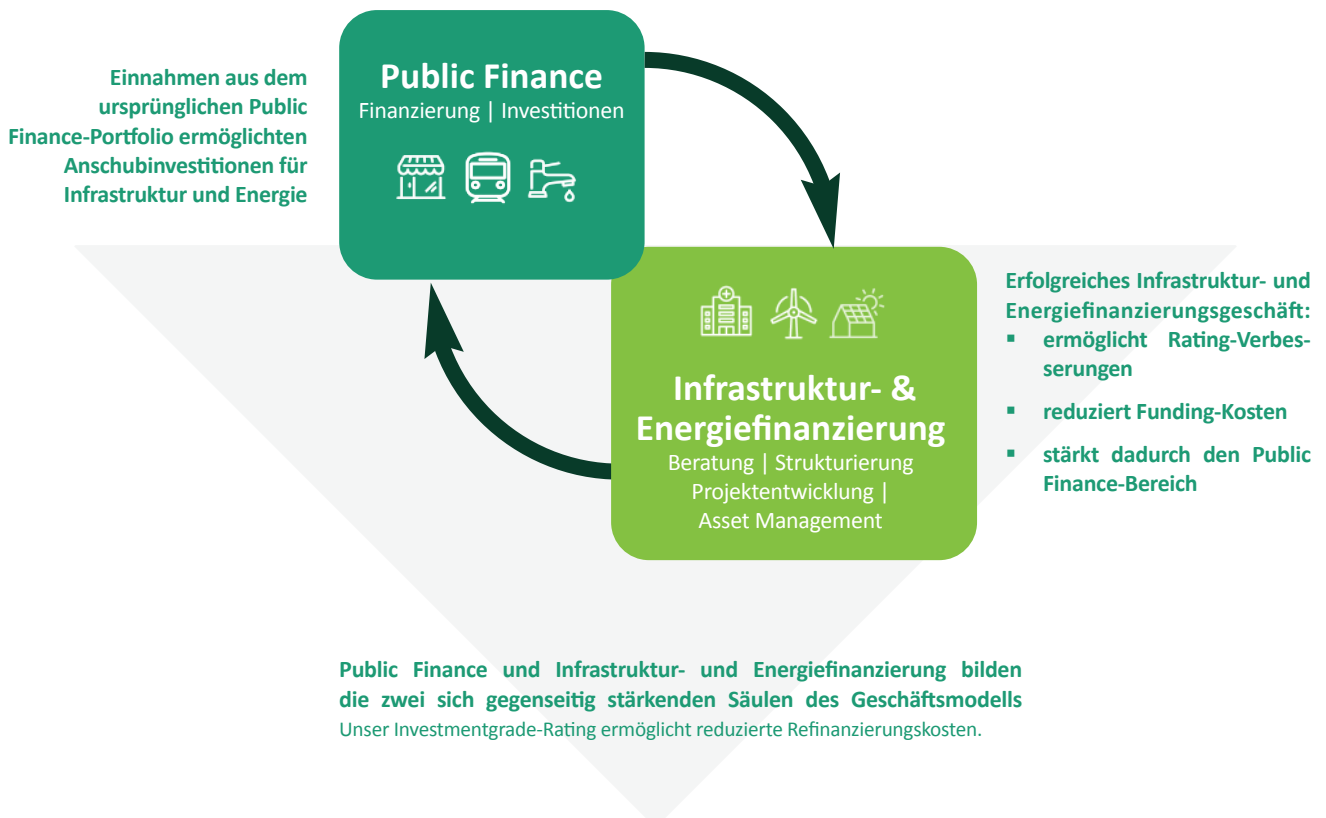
Einnahmen aus dem ursprünglichen Public Finance-Portfolio ermöglichten Anschubinvestitionen für Infrastruktur und Energie

Public Finance
Finanzierung | Investitionen

Infrastruktur- & Energiefinanzierung
Beratung | Strukturierung
Projektentwicklung |
Asset Management

Erfolgreiches Infrastruktur- und Energiefinanzierungsgeschäft:
▪ ermöglicht Rating-Verbesserungen
▪ reduziert Funding-Kosten
▪ stärkt dadurch den Public Finance-Bereich

Public Finance und Infrastruktur- und Energiefinanzierung bilden die zwei sich gegenseitig stärkenden Säulen des Geschäftsmodells
Unser Investmentgrade-Rating ermöglicht reduzierte Refinanzierungskosten.